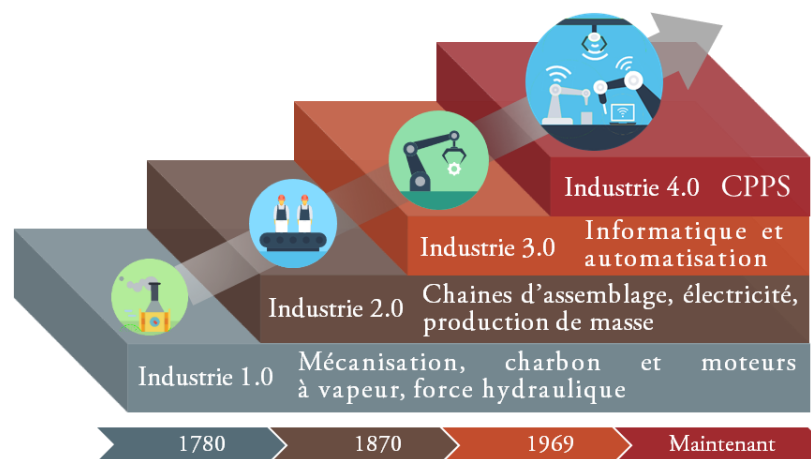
Industrie 4.0 CPPS

Industrie 3.0 Informatique et automatisation

Industrie 2.0 Chaines d'assemblage, électricité, production de masse

Industrie 1.0 Mécanisation, charbon et moteurs à vapeur, force hydraulique

1780
1870
1969
Maintenant